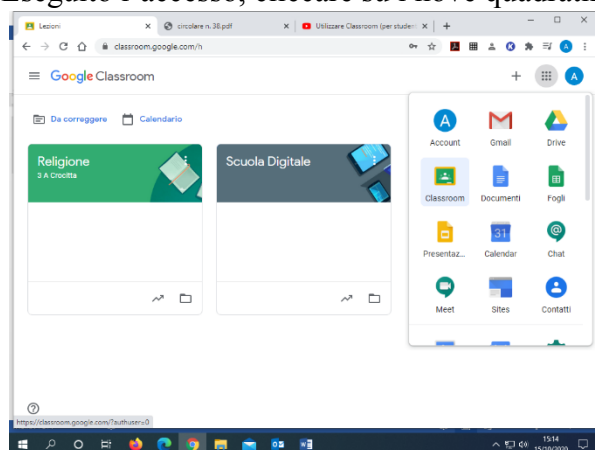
Eseguito l'accesso, cliccare su i Nove quadratini

Lezioni | circolare n. 38.pdf | Utilizzare Classroom (per studen

classroom.google.com/h

Google Classroom

Da correggere   Calendario

Religione
3 A Crocitta

Scuola Digitale

Account   Gmail   Drive
Classroom   Documenti   Fogli
Presentaz...   Calendar   Chat
Meet   Sites   Contatti

https://classroom.google.com/?authuser=0

15:14
15/10/2020